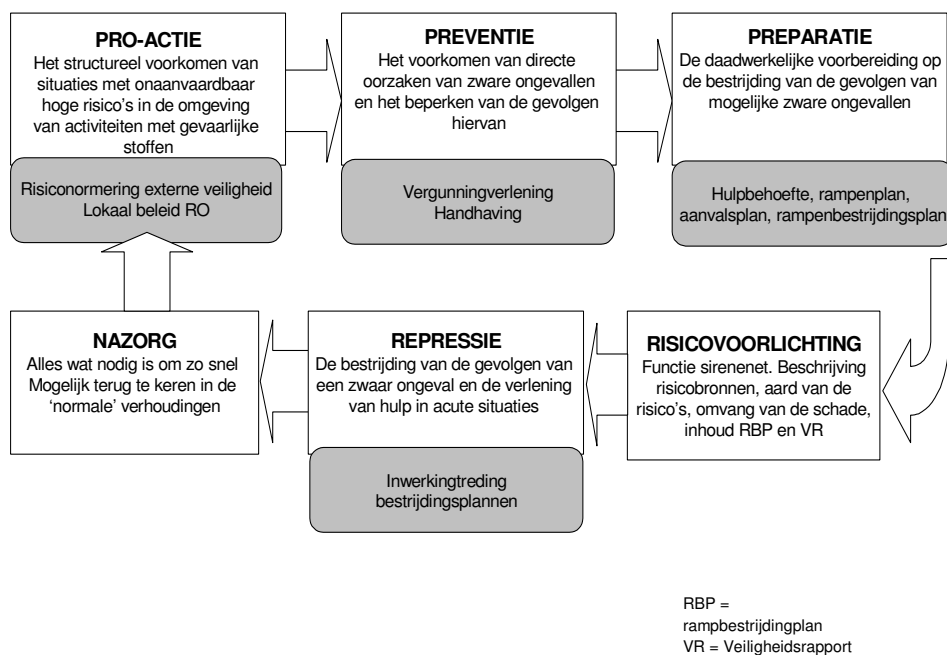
PRO-ACTIE
Het structureel voorkomen van situaties met onaanvaardbaar hoge risico's in de omgeving van activiteiten met gevaarlijke stoffen

Risiconormering externe veiligheid
Lokaal beleid RO

PREVENTIE
Het voorkomen van directe oorzaken van zware ongevallen en het beperken van de gevolgen hiervan

Vergunningverlening
Handhaving

PREPARATIE
De daadwerkelijke voorbereiding op de bestrijding van de gevolgen van mogelijke zware ongevallen

Hulpbehoefte, rampenplan, aanvalsplan, rampenbestrijdingsplan

NAZORG
Alles wat nodig is om zo snel Mogelijk terug te keren in de 'normale' verhoudingen

REPRESSIE
De bestrijding van de gevolgen van een zwaar ongeval en de verlening van hulp in acute situaties

Inwerkingtreding bestrijdingsplannen

RISICOVOORLICHTING
Functie sirenenet. Beschrijving risicobronnen, aard van de risico's, omvang van de schade, inhoud RBP en VR

RBP = rampbestrijdingplan
VR = Veiligheidsrapport